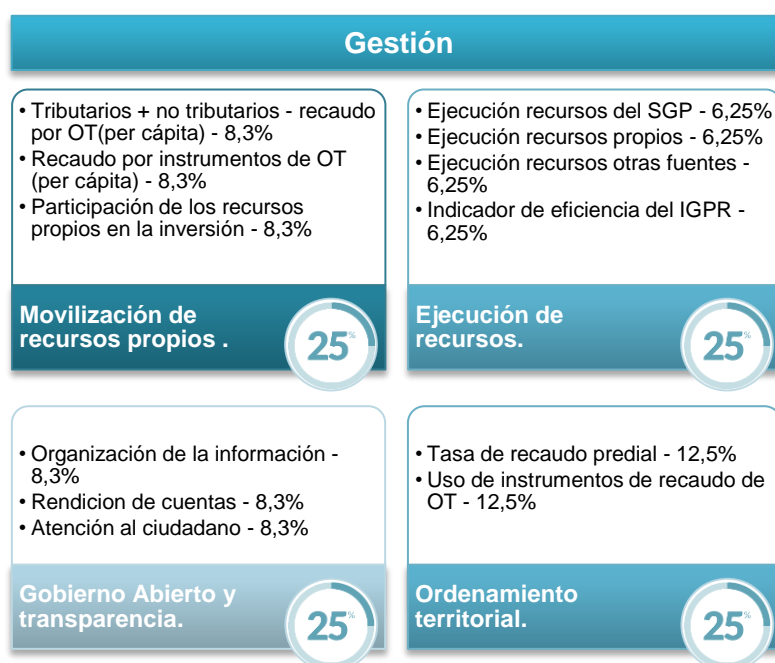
Gestión

• Tributarios + no tributarios - recaudo por OT(per cápita) - 8,3%
• Recaudo por instrumentos de OT (per cápita) - 8,3%
• Participación de los recursos propios en la inversión - 8,3%

Movilización de recursos propios .

25%

• Ejecución recursos del SGP - 6,25%
• Ejecución recursos propios - 6,25%
• Ejecución recursos otras fuentes - 6,25%
• Indicador de eficiencia del IGPR - 6,25%

Ejecución de recursos.

25%

• Organización de la información - 8,3%
• Rendicion de cuentas - 8,3%
• Atención al ciudadano - 8,3%

Gobierno Abierto y transparencia.

25%

• Tasa de recaudo predial - 12,5%
• Uso de instrumentos de recaudo de OT - 12,5%

Ordenamiento territorial.

25%